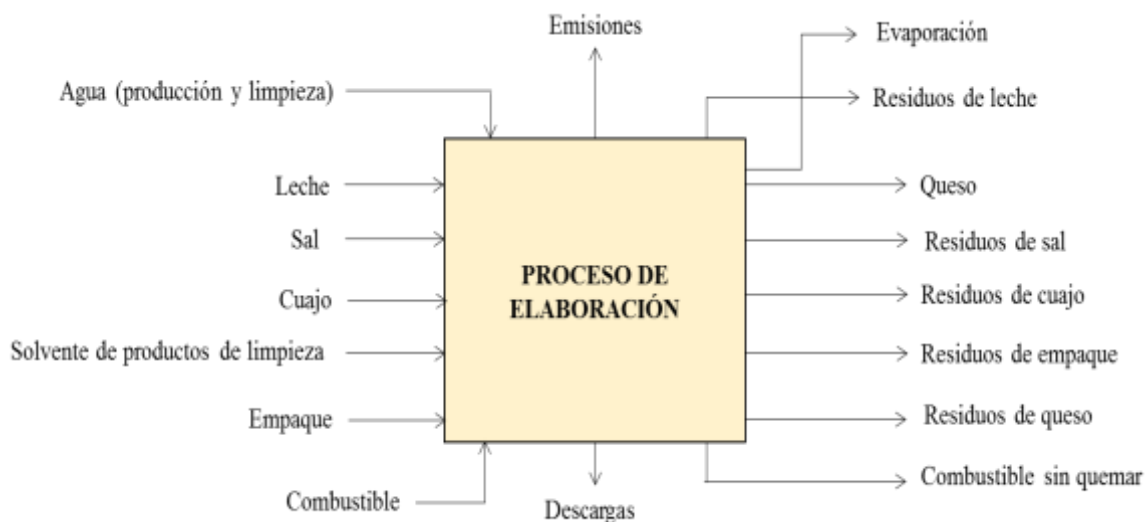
Emisiones

Evaporación

Agua (producción y limpieza)

Residuos de leche

Leche

Queso

Sal

Residuos de sal

PROCESO DE ELABORACIÓN

Cuajo

Residuos de cuajo

Solvente de productos de limpieza

Residuos de empaque

Empaque

Residuos de queso

Combustible sin quemar

Combustible

Descargas